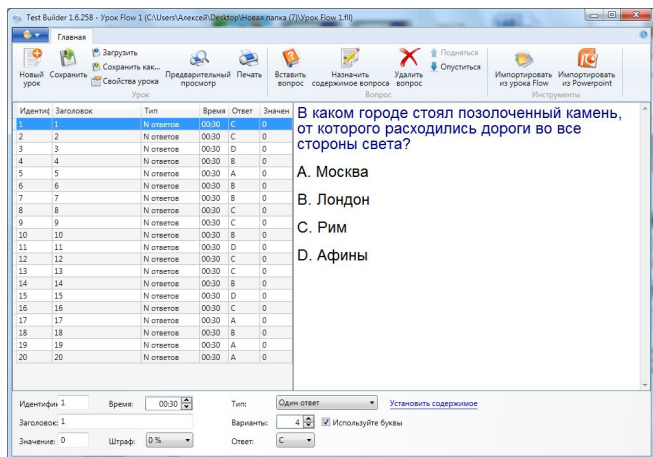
Test Builder 1.6.258 - Урок Flow 1 (C:\Users\Алексей\Desktop\Новая папка (7)\Урок Flow 1.fil)

Главная

Новый урок
Сохранить
Загрузить
Сохранить как...
Свойства урока
Предварительный просмотр
Печать
Урок

Вставить вопрос
Назначить содержимое вопроса
Удалить вопрос
Подняться
Опуститься
Вопрос

Импортировать из урока Flow
Импортировать из Powerpoint
Инструменты

| Идентиф | Заголовок | Тип | Время | Ответ | Значен |
|---|---|---|---|---|---|
| 1 | 1 | N ответов | 00:30 | C | 0 |
| 2 | 2 | N ответов | 00:30 | C | 0 |
| 3 | 3 | N ответов | 00:30 | D | 0 |
| 4 | 4 | N ответов | 00:30 | B | 0 |
| 5 | 5 | N ответов | 00:30 | A | 0 |
| 6 | 6 | N ответов | 00:30 | B | 0 |
| 7 | 7 | N ответов | 00:30 | B | 0 |
| 8 | 8 | N ответов | 00:30 | C | 0 |
| 9 | 9 | N ответов | 00:30 | C | 0 |
| 10 | 10 | N ответов | 00:30 | B | 0 |
| 11 | 11 | N ответов | 00:30 | D | 0 |
| 12 | 12 | N ответов | 00:30 | C | 0 |
| 13 | 13 | N ответов | 00:30 | C | 0 |
| 14 | 14 | N ответов | 00:30 | B | 0 |
| 15 | 15 | N ответов | 00:30 | D | 0 |
| 16 | 16 | N ответов | 00:30 | C | 0 |
| 17 | 17 | N ответов | 00:30 | A | 0 |
| 18 | 18 | N ответов | 00:30 | B | 0 |
| 19 | 19 | N ответов | 00:30 | A | 0 |
| 20 | 20 | N ответов | 00:30 | A | 0 |

В каком городе стоял позолоченный камень, от которого расходились дороги во все стороны света?

A. Москва

B. Лондон

C. Рим

D. Афины

Идентифи 1
Время: 00:30
Тип: Один ответ
Установить содержимое
Заголовок: 1
Варианты: 4
Используйте буквы
Значение: 0
Штраф: 0 %
Ответ: C